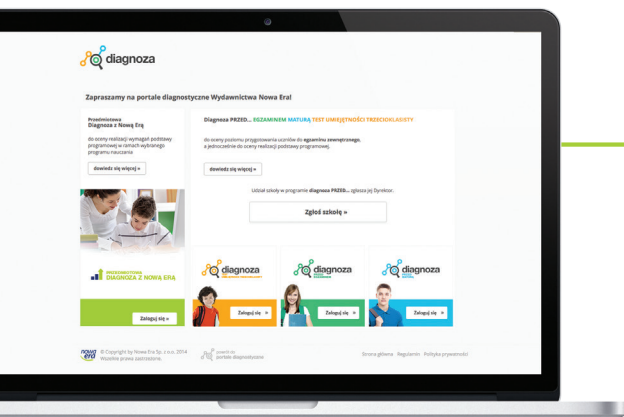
diagnoza

Zapraszamy na portale diagnostyczne Wydawnictwa Nowa Era!

Przedmiotowa
Diagnoza z Nową Erą

do oceny realizacji wymagań podstawy programowej w ramach wybranego programu nauczania

dowiedz się więcej »

PRZEDMIOTOWA
DIAGNOZA Z NOWĄ ERĄ

Zaloguj się »

Diagnoza PRZED... EGZAMINEM MATURĄ TEST UMIEJĘTNOŚCI TRZECIOKLASISTY

do oceny poziomu przygotowania uczniów do egzaminu zewnętrznego, a jednocześnie do oceny realizacji podstawy programowej.

dowiedz się więcej »

Udział szkoły w programie diagnoza PRZED... zgłasza jej Dyrektor.

Zgłoś szkołę »

diagnoza

Zaloguj się »

diagnoza

Zaloguj się »

diagnoza

Zaloguj się »

nowa era © Copyright by Nowa Era Sp. z o.o. 2014
Wszelkie prawa zastrzeżone.

powrót do portalu diagnostycznego

Strona główna Regulamin Polityka prywatności